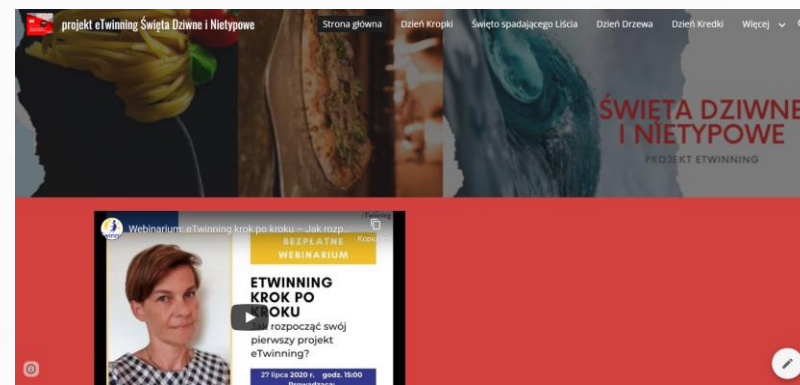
projekt eTwinning Święta Dziwne i Nietypowe

Strona główna Dzień Kropki Święto spadającego Liścia Dzień Drzewa Dzień Kredki Więcej

ŚWIĘTA DZIWNE I NIETYPOWE
PROJEKT ETWINNING

Webinarium: eTwinning krok po kroku – Jak rozp...
Kopiuj link

BEZPŁATNE WEBINARIUM

ETWINNING KROK PO KROKU
Jak rozpocząć swój pierwszy projekt eTwinning?

27 lipca 2020 r. godz. 15:00
Prowadząca: